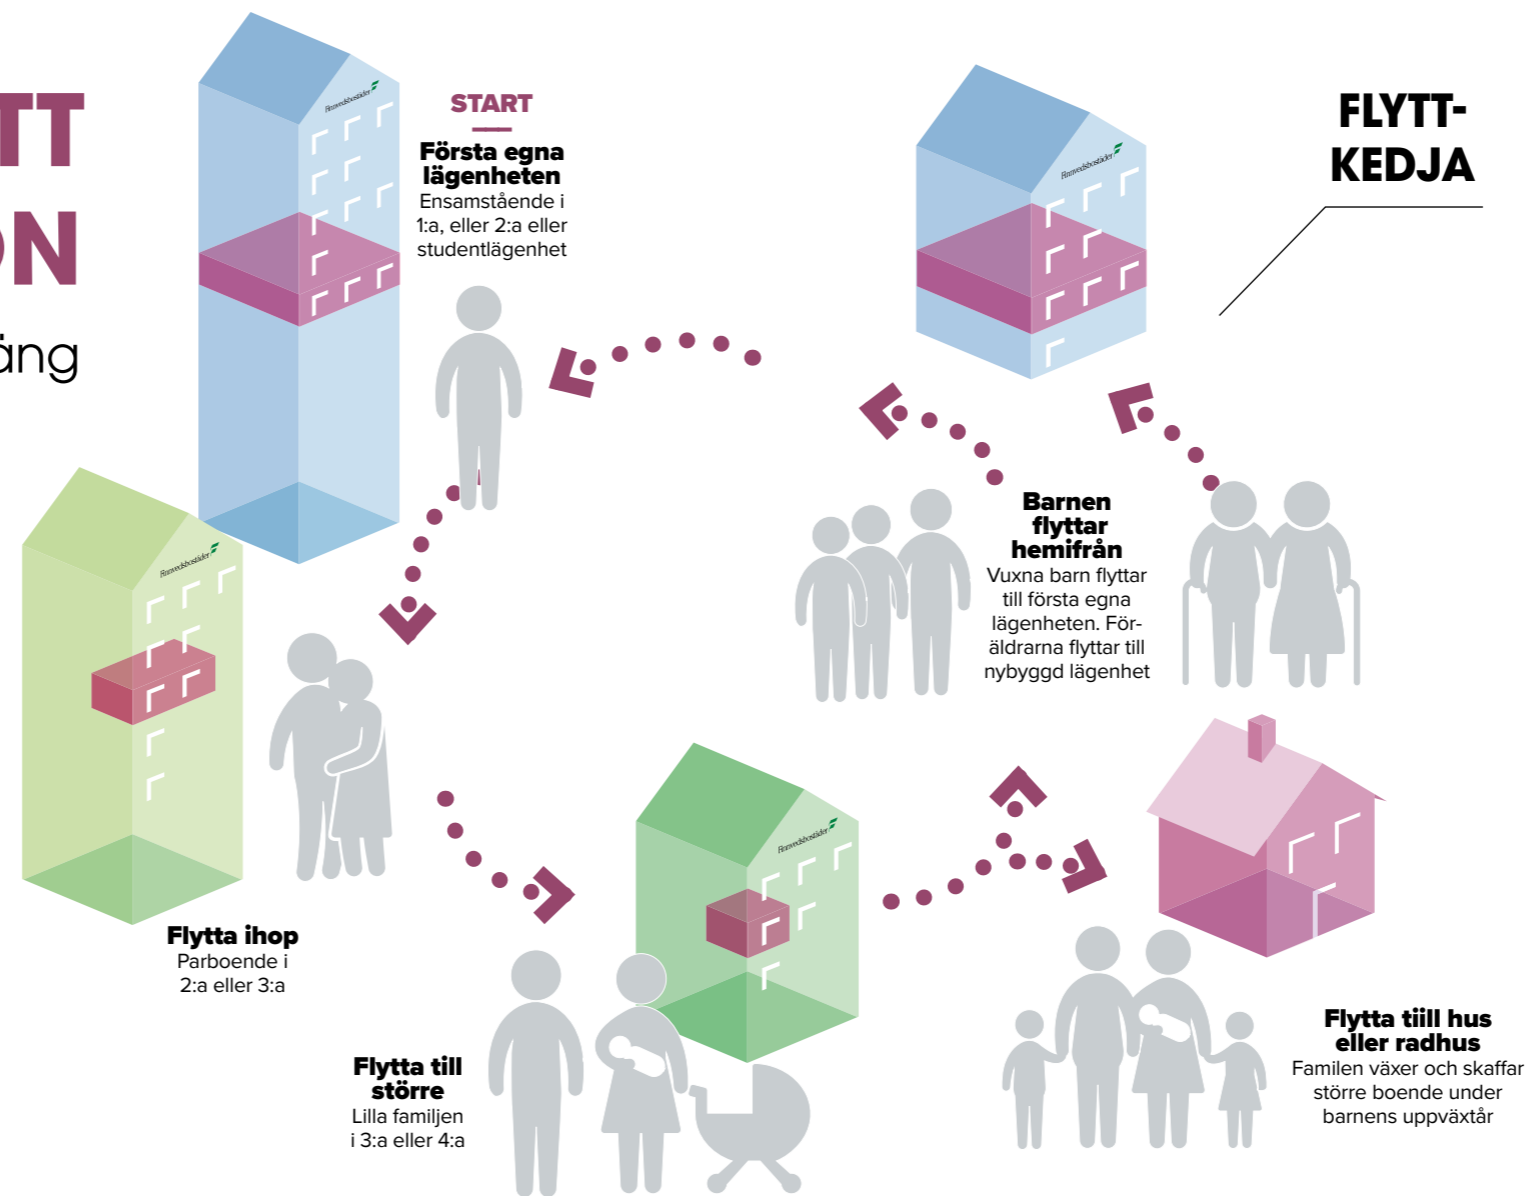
TT

ON

ång

START

Första egna lägenheten
Ensamstående i 1:a, eller 2:a eller studentlägenhet

FLYTT-KEDJA

Barnen flyttar hemifrån
Vuxna barn flyttar till första egna lägenheten. Föräldrarna flyttar till nybyggd lägenhet

Flytta ihop
Parboende i 2:a eller 3:a

Flytta till större
Lilla familjen i 3:a eller 4:a

Flytta tiill hus eller radhus
Familen växer och skaffar större boende under barnens uppväxtår